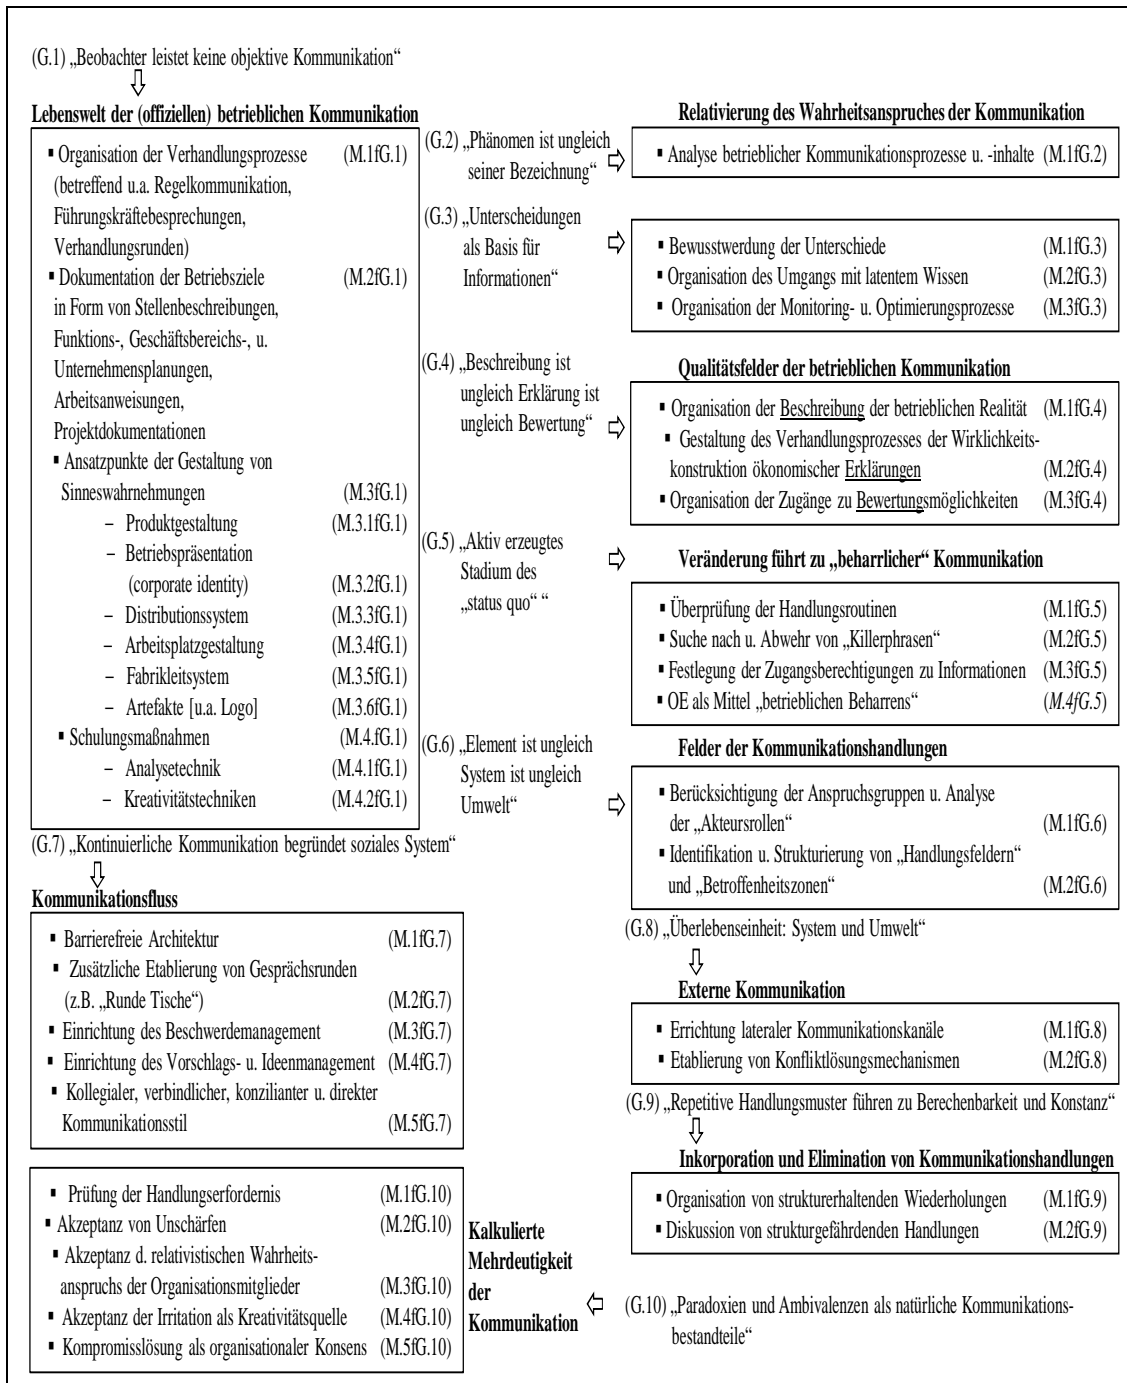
(G.1) „Beobachter leistet keine objektive Kommunikation"

Lebenswelt der (offiziellen) betrieblichen Kommunikation

▪ Organisation der Verhandlungsprozesse (M.1fG.1) (betreffend u.a. Regelkommunikation, Führungskräftebesprechungen, Verhandlungsrunden)
▪ Dokumentation der Betriebsziele (M.2fG.1) in Form von Stellenbeschreibungen, Funktions-, Geschäftsbereichs-, u. Unternehmensplanungen, Arbeitsanweisungen, Projektdokumentationen
▪ Ansatzpunkte der Gestaltung von Sinneswahrnehmungen (M.3fG.1)
– Produktgestaltung (M.3.1fG.1)
– Betriebspräsentation (corporate identity) (M.3.2fG.1)
– Distributionssystem (M.3.3fG.1)
– Arbeitsplatzgestaltung (M.3.4fG.1)
– Fabrikleitsystem (M.3.5fG.1)
– Artefakte [u.a. Logo] (M.3.6fG.1)
▪ Schulungsmaßnahmen (M.4.fG.1)
– Analysetechnik (M.4.1fG.1)
– Kreativitätstechniken (M.4.2fG.1)

(G.2) „Phänomen ist ungleich seiner Bezeichnung"

Relativierung des Wahrheitsanspruches der Kommunikation

▪ Analyse betrieblicher Kommunikationsprozesse u. -inhalte (M.1fG.2)

(G.3) „Unterscheidungen als Basis für Informationen"

▪ Bewusstwerdung der Unterschiede (M.1fG.3)
▪ Organisation des Umgangs mit latentem Wissen (M.2fG.3)
▪ Organisation der Monitoring- u. Optimierungsprozesse (M.3fG.3)

(G.4) „Beschreibung ist ungleich Erklärung ist ungleich Bewertung"

Qualitätsfelder der betrieblichen Kommunikation

▪ Organisation der Beschreibung der betrieblichen Realität (M.1fG.4)
▪ Gestaltung des Verhandlungsprozesses der Wirklichkeitskonstruktion ökonomischer Erklärungen (M.2fG.4)
▪ Organisation der Zugänge zu Bewertungsmöglichkeiten (M.3fG.4)

(G.5) „Aktiv erzeugtes Stadium des „status quo" "

Veränderung führt zu „beharrlicher" Kommunikation

▪ Überprüfung der Handlungsroutinen (M.1fG.5)
▪ Suche nach u. Abwehr von „Killerphrasen" (M.2fG.5)
▪ Festlegung der Zugangsberechtigungen zu Informationen (M.3fG.5)
▪ OE als Mittel „betrieblichen Beharrens" (M.4fG.5)

(G.6) „Element ist ungleich System ist ungleich Umwelt"

Felder der Kommunikationshandlungen

▪ Berücksichtigung der Anspruchsgruppen u. Analyse der „Akteursrollen" (M.1fG.6)
▪ Identifikation u. Strukturierung von „Handlungsfeldern" und „Betroffenheitszonen" (M.2fG.6)

(G.7) „Kontinuierliche Kommunikation begründet soziales System"

Kommunikationsfluss

▪ Barrierefreie Architektur (M.1fG.7)
▪ Zusätzliche Etablierung von Gesprächsrunden (z.B. „Runde Tische") (M.2fG.7)
▪ Einrichtung des Beschwerdemanagement (M.3fG.7)
▪ Einrichtung des Vorschlags- u. Ideenmanagement (M.4fG.7)
▪ Kollegialer, verbindlicher, konzilianter u. direkter Kommunikationsstil (M.5fG.7)

(G.8) „Überlebenseinheit: System und Umwelt"

Externe Kommunikation

▪ Errichtung lateraler Kommunikationskanäle (M.1fG.8)
▪ Etablierung von Konfliktlösungsmechanismen (M.2fG.8)

(G.9) „Repetitive Handlungsmuster führen zu Berechenbarkeit und Konstanz"

Inkorporation und Elimination von Kommunikationshandlungen

▪ Organisation von strukturerhaltenden Wiederholungen (M.1fG.9)
▪ Diskussion von strukturgefährdenden Handlungen (M.2fG.9)

▪ Prüfung der Handlungserfordernis (M.1fG.10)
▪ Akzeptanz von Unschärfen (M.2fG.10)
▪ Akzeptanz d. relativistischen Wahrheitsanspruchs der Organisationsmitglieder (M.3fG.10)
▪ Akzeptanz der Irritation als Kreativitätsquelle (M.4fG.10)
▪ Kompromisslösung als organisationaler Konsens (M.5fG.10)

Kalkulierte Mehrdeutigkeit der Kommunikation

(G.10) „Paradoxien und Ambivalenzen als natürliche Kommunikationsbestandteile"